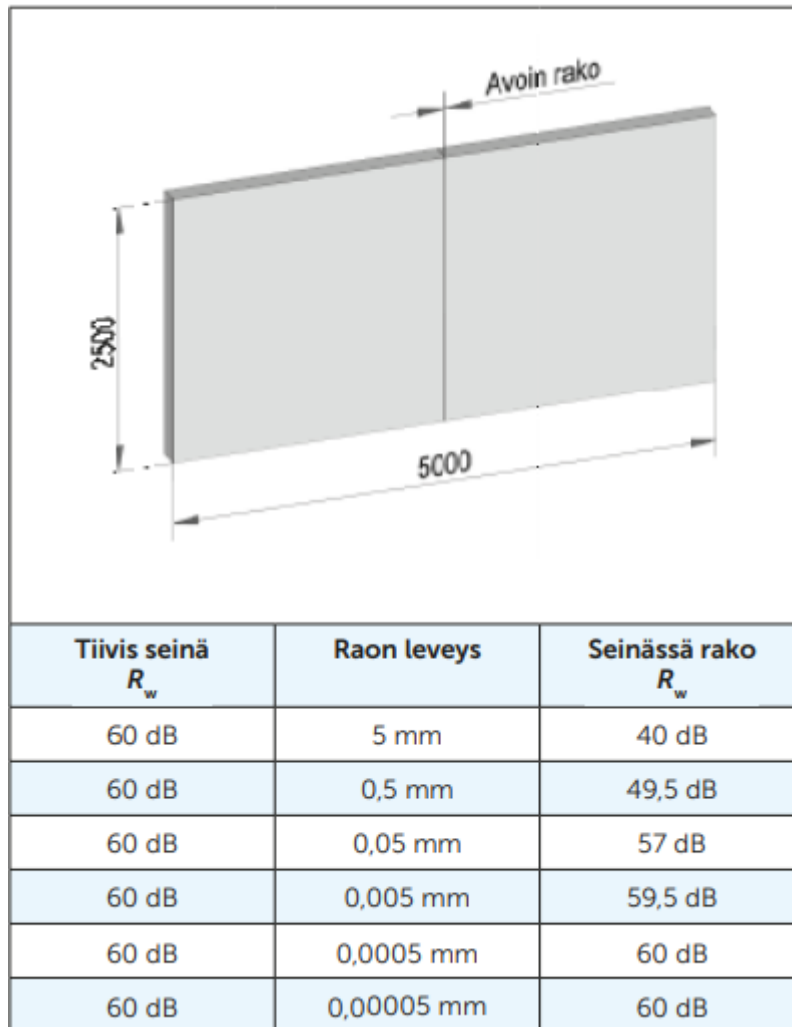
Avoin rako

2500

5000

| Tiivis seinä $R_w$ | Raon leveys | Seinässä rako $R_w$ |
|---|---|---|
| 60 dB | 5 mm | 40 dB |
| 60 dB | 0,5 mm | 49,5 dB |
| 60 dB | 0,05 mm | 57 dB |
| 60 dB | 0,005 mm | 59,5 dB |
| 60 dB | 0,0005 mm | 60 dB |
| 60 dB | 0,00005 mm | 60 dB |